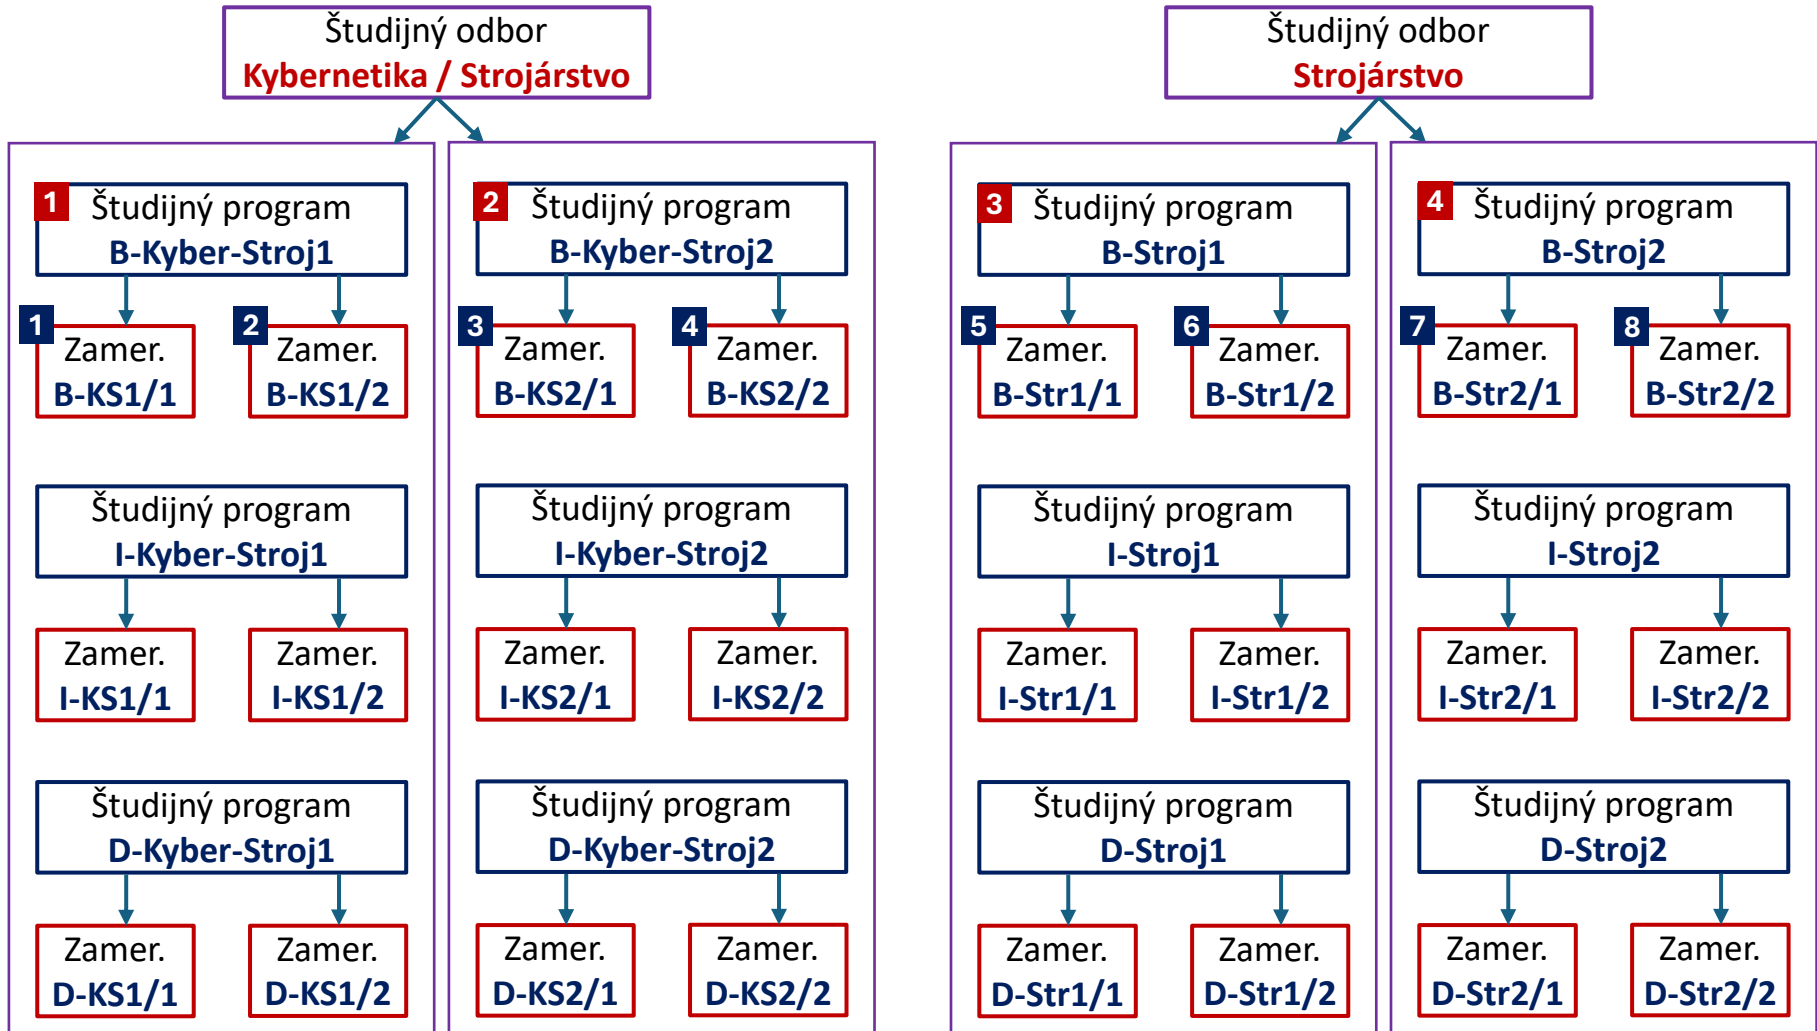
Študijný odbor
Kybernetika / Strojárstvo

Študijný odbor
Strojárstvo

1 Študijný program
B-Kyber-Stroj1

1 Zamer.
B-KS1/1

2 Zamer.
B-KS1/2

Študijný program
I-Kyber-Stroj1

Zamer.
I-KS1/1

Zamer.
I-KS1/2

Študijný program
D-Kyber-Stroj1

Zamer.
D-KS1/1

Zamer.
D-KS1/2

2 Študijný program
B-Kyber-Stroj2

3 Zamer.
B-KS2/1

4 Zamer.
B-KS2/2

Študijný program
I-Kyber-Stroj2

Zamer.
I-KS2/1

Zamer.
I-KS2/2

Študijný program
D-Kyber-Stroj2

Zamer.
D-KS2/1

Zamer.
D-KS2/2

3 Študijný program
B-Stroj1

5 Zamer.
B-Str1/1

6 Zamer.
B-Str1/2

Študijný program
I-Stroj1

Zamer.
I-Str1/1

Zamer.
I-Str1/2

Študijný program
D-Stroj1

Zamer.
D-Str1/1

Zamer.
D-Str1/2

4 Študijný program
B-Stroj2

7 Zamer.
B-Str2/1

8 Zamer.
B-Str2/2

Študijný program
I-Stroj2

Zamer.
I-Str2/1

Zamer.
I-Str2/2

Študijný program
D-Stroj2

Zamer.
D-Str2/1

Zamer.
D-Str2/2